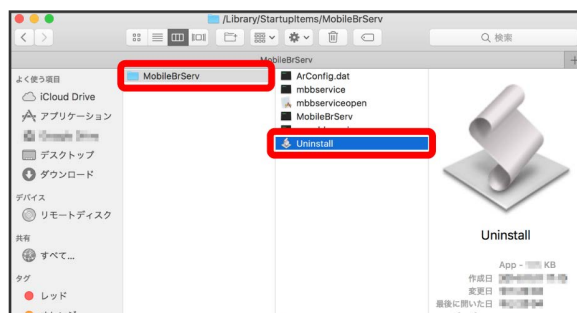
/Library/StartupItems/MobileBrServ

検索

MobileBrServ

よく使う項目

iCloud Drive

アプリケーション

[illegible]

デスクトップ

ダウンロード

デバイス

リモートディスク

共有

すべて...

タグ

レッド

MobileBrServ

ArConfig.dat

mbbservice

mbbserviceopen

MobileBrServ

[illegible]

Uninstall

Uninstall

App - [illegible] KB

作成日 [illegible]

変更日 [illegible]

最後に開いた日 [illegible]